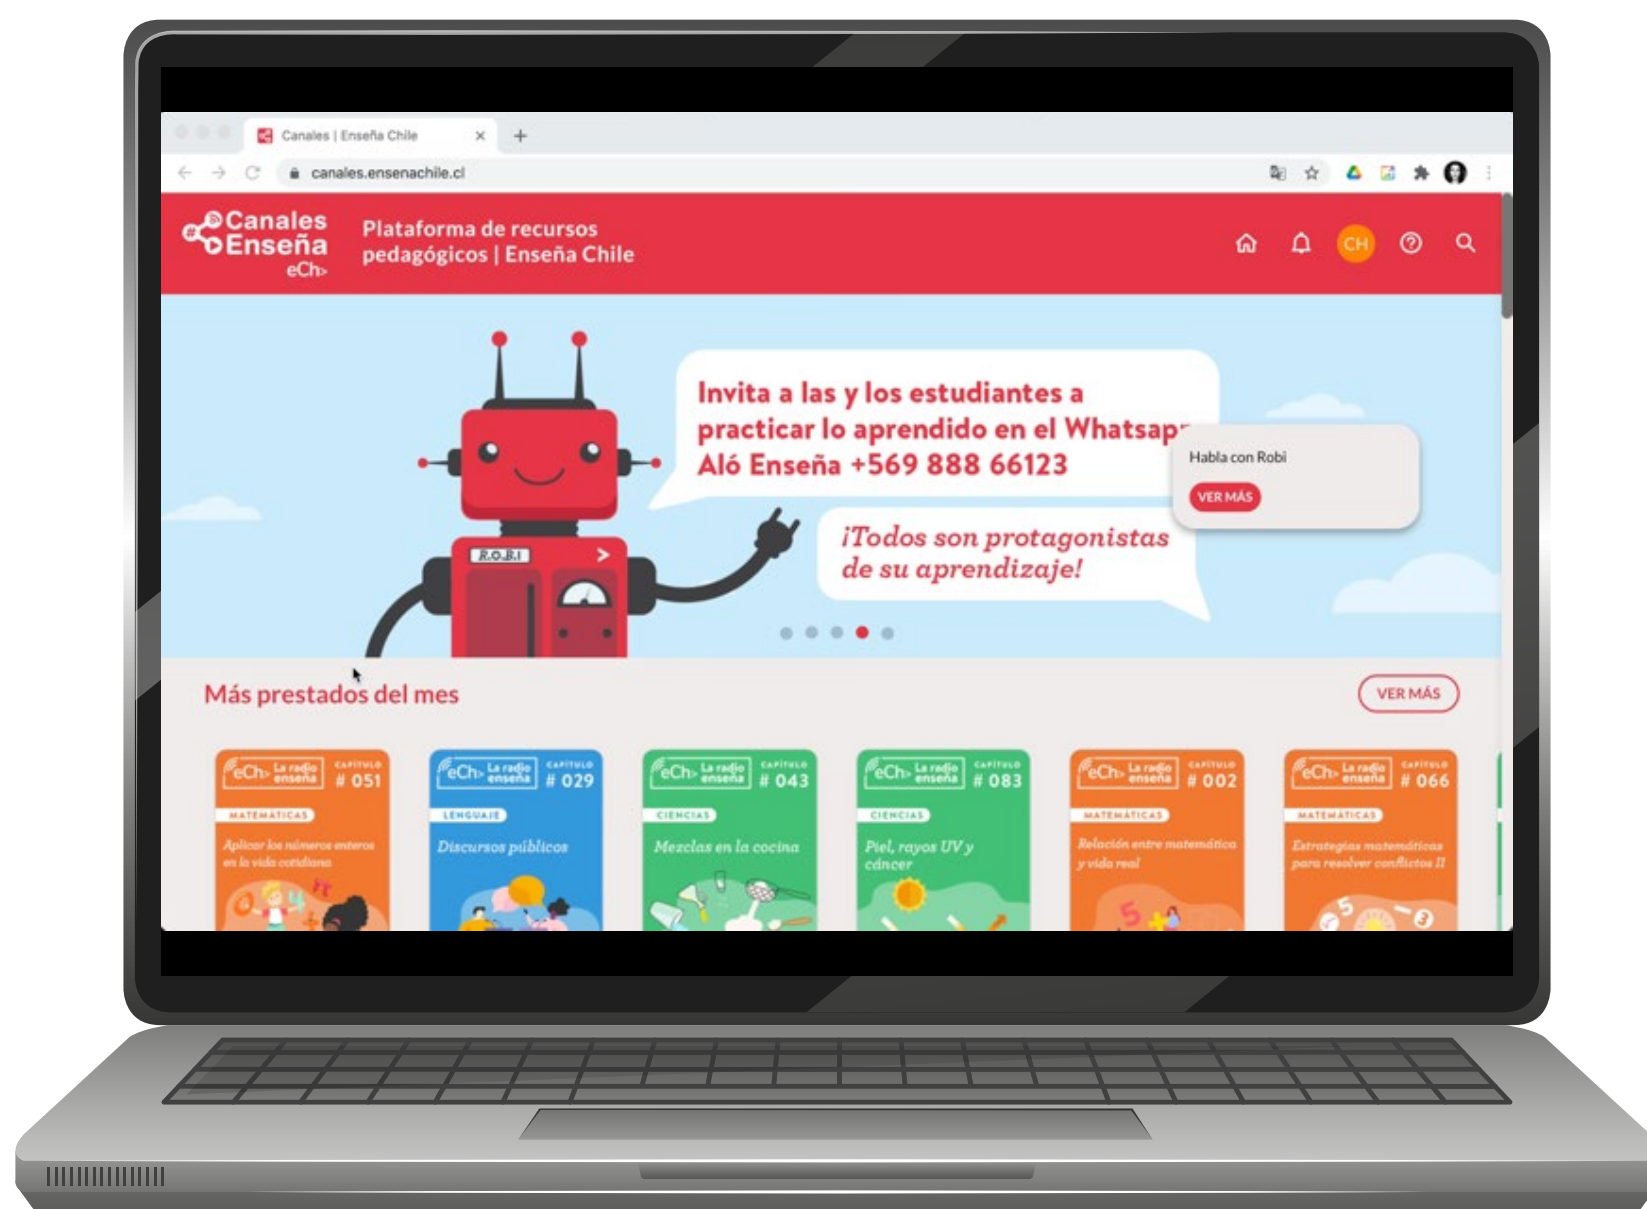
Canales | Enseña Chile

canales.ensenachile.cl

Canales Enseña eCh

Plataforma de recursos pedagógicos | Enseña Chile

CH

Invita a las y los estudiantes a practicar lo aprendido en el Whatsap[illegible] Aló Enseña +569 888 66123

Habla con Robi

VER MÁS

R.O.B.I

¡Todos son protagonistas de su aprendizaje!

Más prestados del mes

VER MÁS

eCh La radio enseña CAPÍTULO # 051
MATEMÁTICAS
Aplicar los números enteros en la vida cotidiana

eCh La radio enseña CAPÍTULO # 029
LENGUAJE
Discursos públicos

eCh La radio enseña CAPÍTULO # 043
CIENCIAS
Mezclas en la cocina

eCh La radio enseña CAPÍTULO # 083
CIENCIAS
Piel, rayos UV y cáncer

eCh La radio enseña CAPÍTULO # 002
MATEMÁTICAS
Relación entre matemática y vida real

eCh La radio enseña CAPÍTULO # 066
MATEMÁTICAS
Estrategias matemáticas para resolver conflictos II